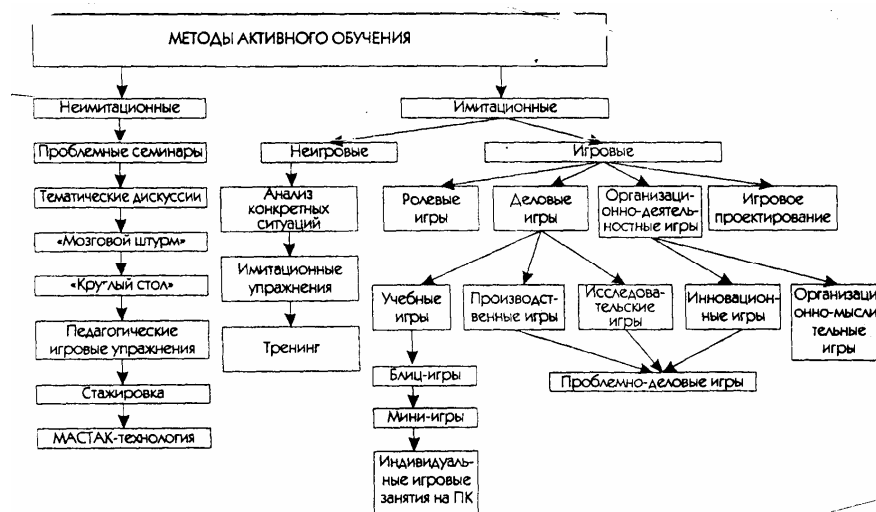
МЕТОДЫ АКТИВНОГО ОБУЧЕНИЯ

Неимитационные

Проблемные семинары

Тематические дискуссии

«Мозговой штурм»

«Круглый стол»

Педагогические игровые упражнения

Стажировка

МАСТАК-технология

Имитационные

Неигровые

Анализ конкретных ситуаций

Имитационные упражнения

Тренинг

Игровые

Ролевые игры

Деловые игры

Организационно-деятельностные игры

Игровое проектирование

Учебные игры

Производственные игры

Исследовательские игры

Инновационные игры

Организационно-мыслительные игры

Блиц-игры

Мини-игры

Индивидуальные игровые занятия на ПК

Проблемно-деловые игры